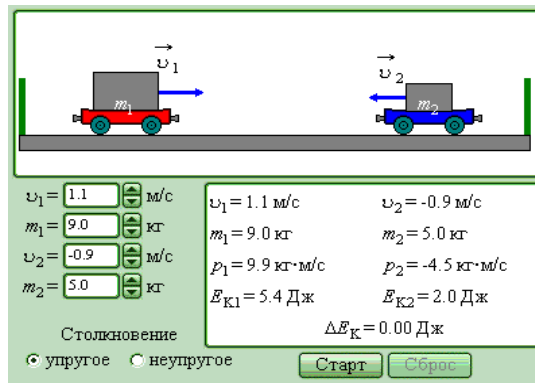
$\vec{\upsilon}_1$

$m_1$

$\vec{\upsilon}_2$

$m_2$

$\upsilon_1 =$ 1.1 м/с

$m_1 =$ 9.0 кг

$\upsilon_2 =$ -0.9 м/с

$m_2 =$ 5.0 кг

Столкновение

упругое   неупругое

$\upsilon_1 = 1.1$ м/с   $\upsilon_2 = -0.9$ м/с

$m_1 = 9.0$ кг   $m_2 = 5.0$ кг

$p_1 = 9.9$ кг·м/с   $p_2 = -4.5$ кг·м/с

$E_{K1} = 5.4$ Дж   $E_{K2} = 2.0$ Дж

$\Delta E_K = 0.00$ Дж

Старт   Сброс